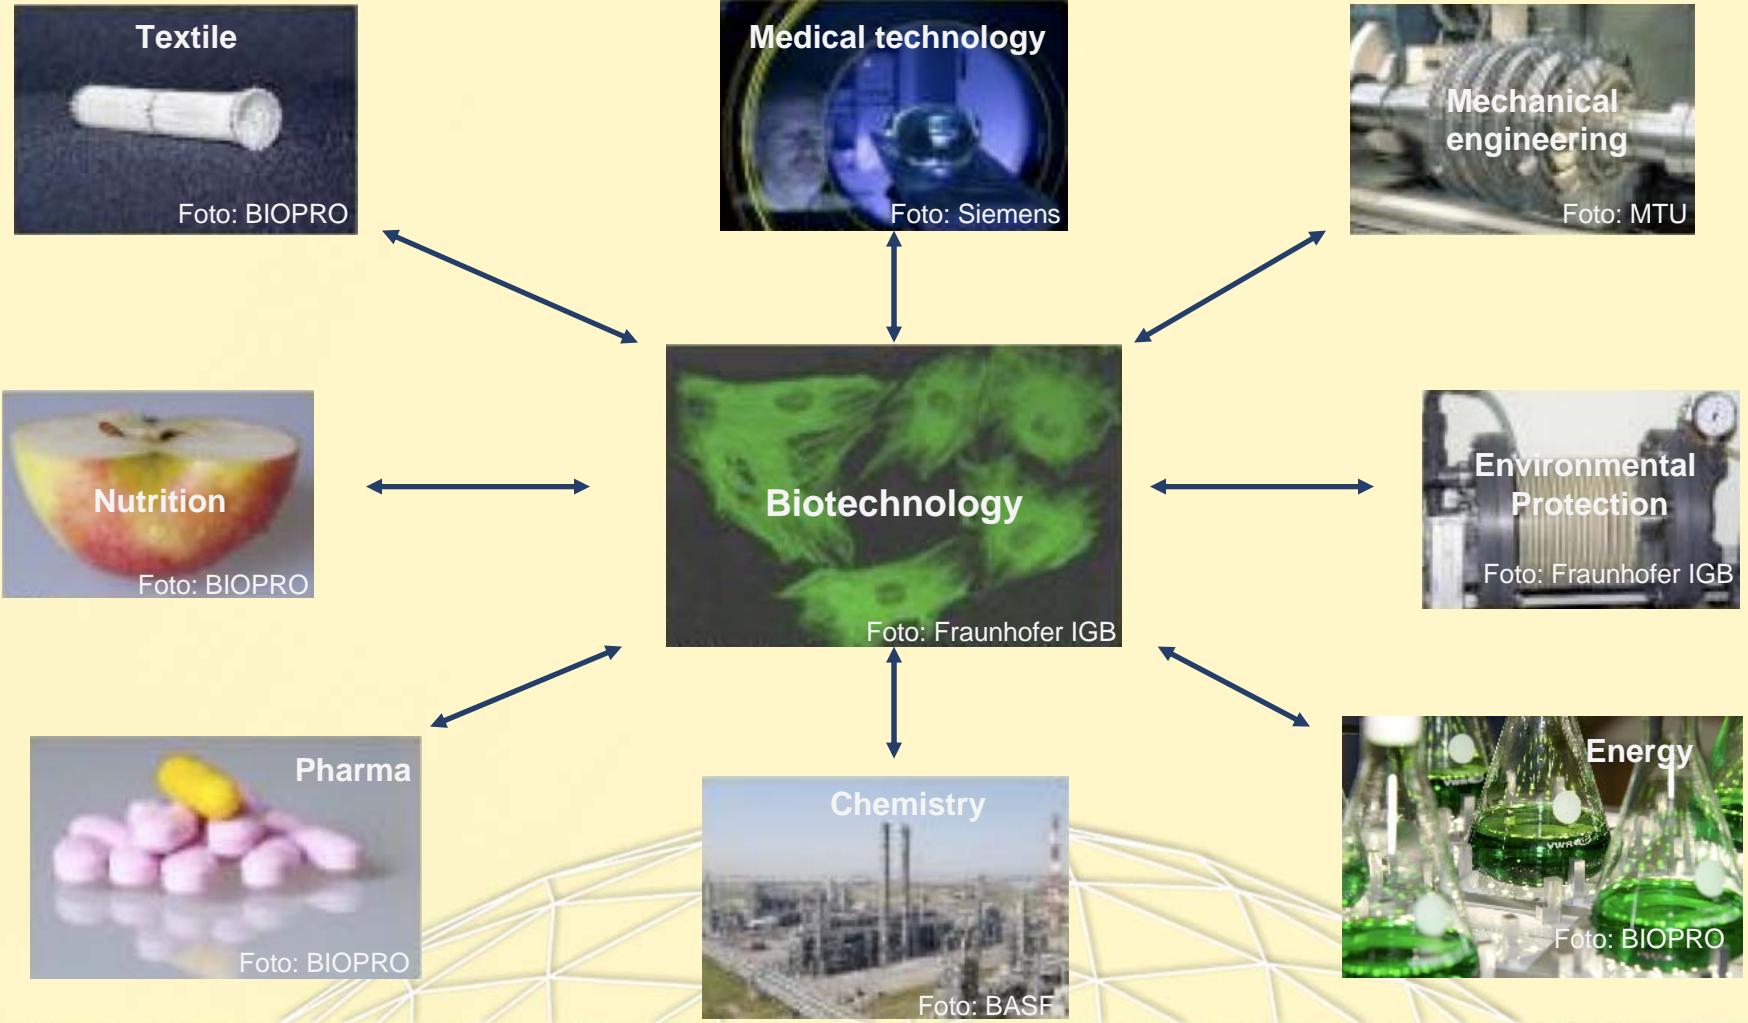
Textile

Foto: BIOPRO

Medical technology

Foto: Siemens

Mechanical engineering

Foto: MTU

Nutrition

Foto: BIOPRO

Biotechnology

Foto: Fraunhofer IGB

Environmental Protection

Foto: Fraunhofer IGB

Pharma

Foto: BIOPRO

Chemistry

Foto: BASF

Energy

Foto: BIOPRO